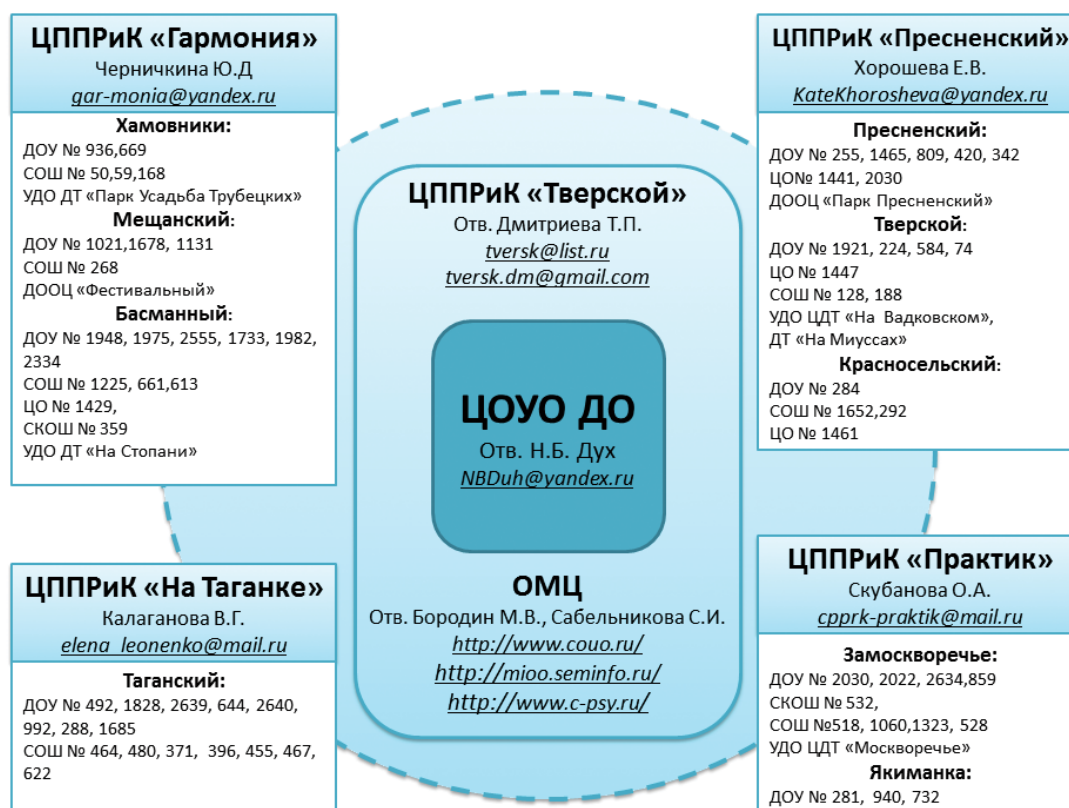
ЦППРиК «Гармония»
Черничкина Ю.Д
gar-monia@yandex.ru

Хамовники:
ДОУ № 936,669
СОШ № 50,59,168
УДО ДТ «Парк Усадьба Трубецких»
Мещанский:
ДОУ № 1021,1678, 1131
СОШ № 268
ДООЦ «Фестивальный»
Басманный:
ДОУ № 1948, 1975, 2555, 1733, 1982, 2334
СОШ № 1225, 661,613
ЦО № 1429,
СКОШ № 359
УДО ДТ «На Стопани»

ЦППРиК «Тверской»
Отв. Дмитриева Т.П.
tversk@list.ru
tversk.dm@gmail.com

ЦОУО ДО
Отв. Н.Б. Дух
NBDuh@yandex.ru

ОМЦ
Отв. Бородин М.В., Сабельникова С.И.
http://www.couo.ru/
http://mioo.seminfo.ru/
http://www.c-psy.ru/

ЦППРиК «Пресненский»
Хорошева Е.В.
KateKhorosheva@yandex.ru

Пресненский:
ДОУ № 255, 1465, 809, 420, 342
ЦО№ 1441, 2030
ДООЦ «Парк Пресненский»
Тверской:
ДОУ № 1921, 224, 584, 74
ЦО № 1447
СОШ № 128, 188
УДО ЦДТ «На Вадковском»,
ДТ «На Миуссах»
Красносельский:
ДОУ № 284
СОШ № 1652,292
ЦО № 1461

ЦППРиК «На Таганке»
Калаганова В.Г.
elena_leonenko@mail.ru

Таганский:
ДОУ № 492, 1828, 2639, 644, 2640, 992, 288, 1685
СОШ № 464, 480, 371, 396, 455, 467, 622

ЦППРиК «Практик»
Скубанова О.А.
cpprk-praktik@mail.ru

Замоскворечье:
ДОУ № 2030, 2022, 2634,859
СКОШ № 532,
СОШ №518, 1060,1323, 528
УДО ЦДТ «Москворечье»
Якиманка:
ДОУ № 281, 940, 732